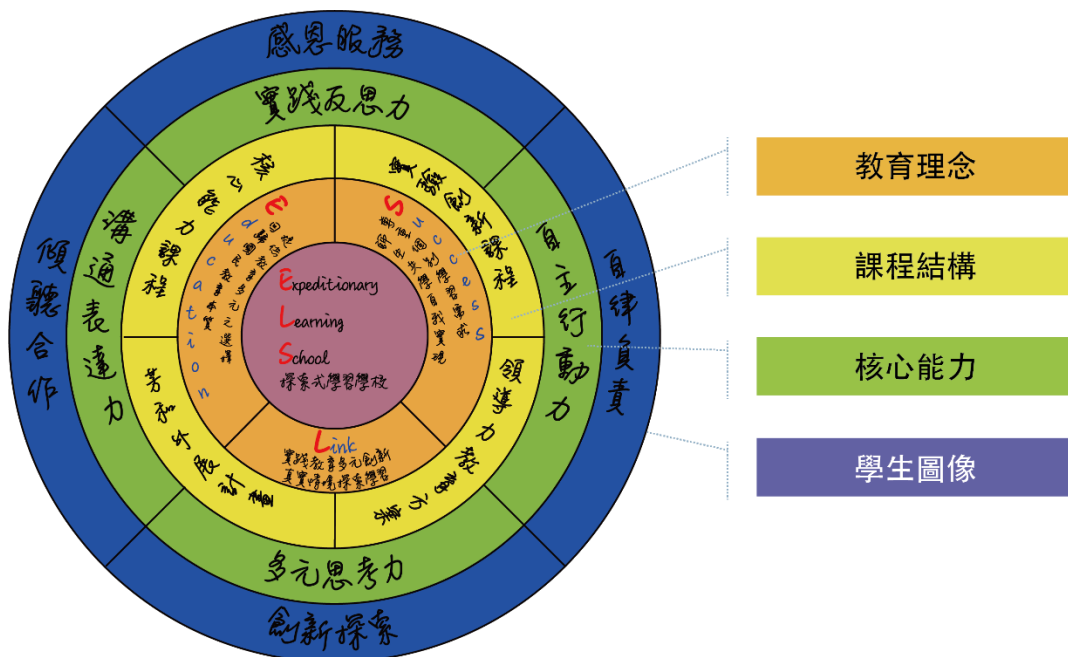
感恩服務

實踐反思力

核心能力課程

實驗創新課程

溝通表達力

自主行動力

傾聽合作

自律負責

Education

回應需求 多元選擇 教學本質

Success

尊重個體 學習自我 實現

Expeditionary

Learning

School

探索式學習學校

芳和好食計畫

領導力發展方案

Link

實踐教育多元創新 真實情境探索學習

多元思考力

創新探索

教育理念

課程結構

核心能力

學生圖像